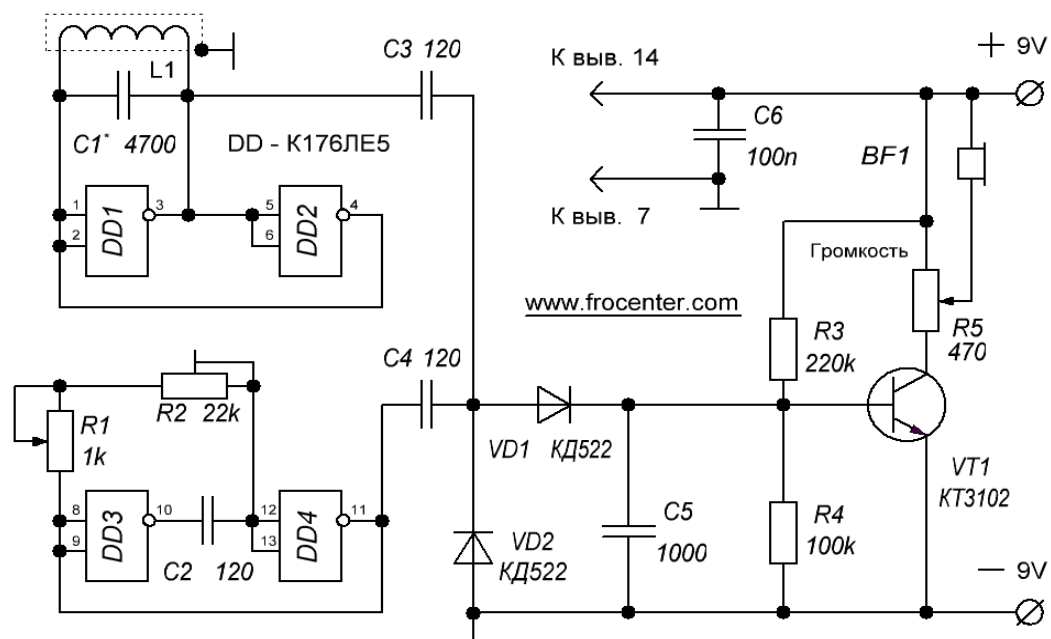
L1
C3 120
К выв. 14
+ 9V
C1* 4700
DD - К176ЛЕ5
C6
100n
BF1
1
3
5
4
2
6
DD1
DD2
К выв. 7
Громкость
www.frocenter.com
R3
220k
R5
470
C4 120
R2 22k
R1
1k
VD1 КД522
VT1
КТ3102
8
10
12
11
9
13
DD3
DD4
C2 120
C5
1000
R4
100k
VD2
КД522
— 9V